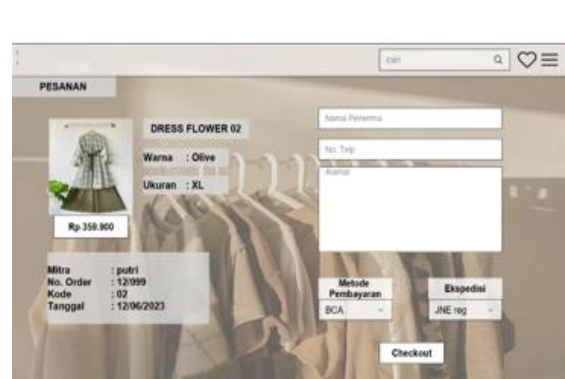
cari

PESANAN

DRESS FLOWER 02

Warna : Olive

Ukuran : XL

Rp 359.900

Mitra : putri
No. Order : 12/099
Kode : 02
Tanggal : 12/06/2023

Nama Penerima

No. Telp

Alamat

Metode Pembayaran

BCA

Ekspedisi

JNE reg

Checkout